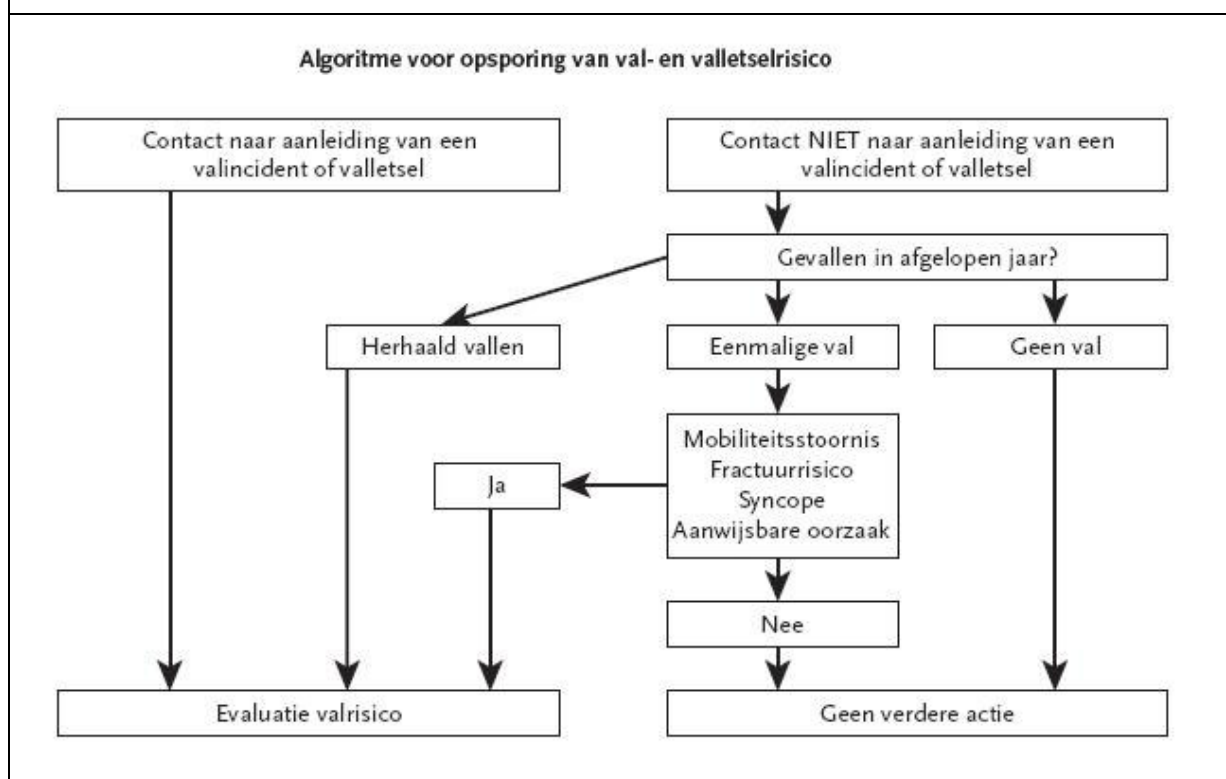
Algoritme voor opsporing van val- en valletselrisico

Contact naar aanleiding van een valincident of valletsel

Contact NIET naar aanleiding van een valincident of valletsel

Gevallen in afgelopen jaar?

Herhaald vallen

Eenmalige val

Geen val

Mobiliteitsstoornis
Fractuurrisico
Syncope
Aanwijsbare oorzaak

Ja

Nee

Evaluatie valrisico

Geen verdere actie